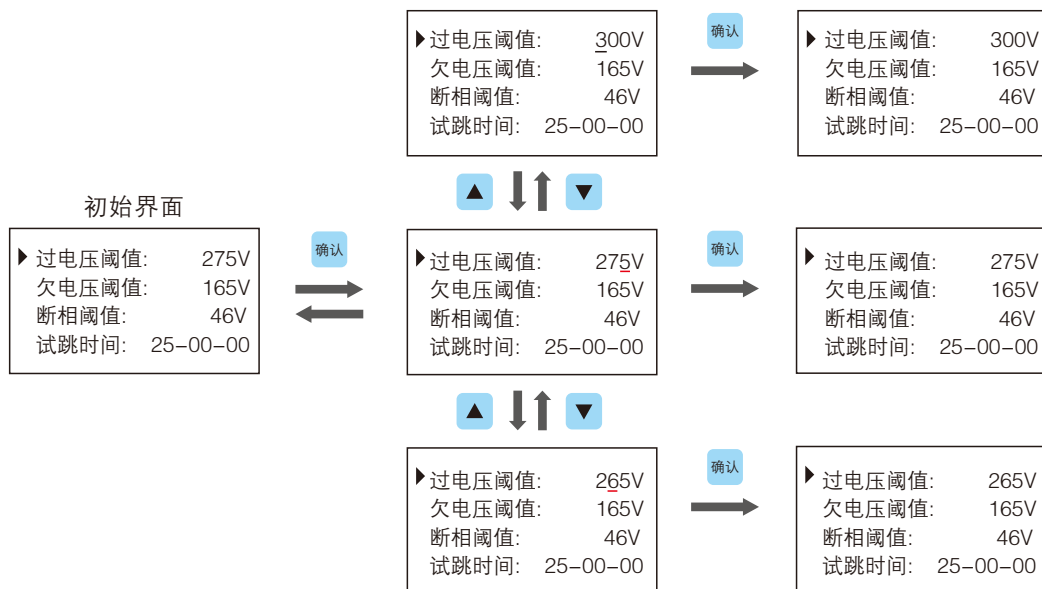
▸过电压阈值: 300V
欠电压阈值: 165V
断相阈值: 46V
试跳时间: 25-00-00

确认

▸过电压阈值: 300V
欠电压阈值: 165V
断相阈值: 46V
试跳时间: 25-00-00

▲ ▼

初始界面

▸过电压阈值: 275V
欠电压阈值: 165V
断相阈值: 46V
试跳时间: 25-00-00

确认

▸过电压阈值: 275V
欠电压阈值: 165V
断相阈值: 46V
试跳时间: 25-00-00

确认

▸过电压阈值: 275V
欠电压阈值: 165V
断相阈值: 46V
试跳时间: 25-00-00

▲ ▼

▸过电压阈值: 265V
欠电压阈值: 165V
断相阈值: 46V
试跳时间: 25-00-00

确认

▸过电压阈值: 265V
欠电压阈值: 165V
断相阈值: 46V
试跳时间: 25-00-00